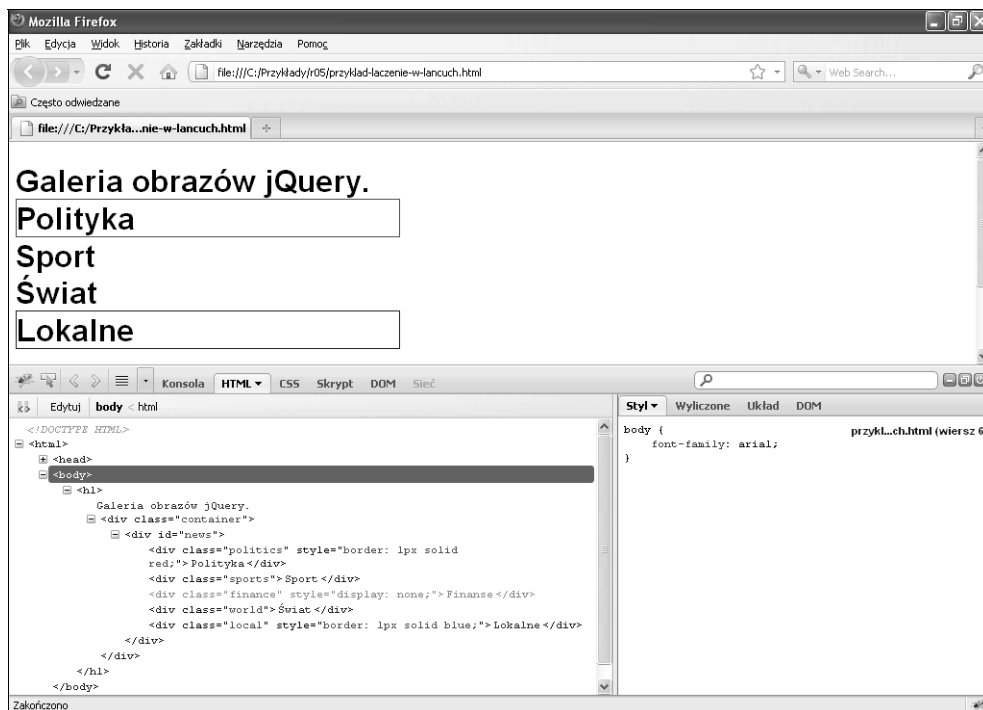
Mozilla Firefox

Plik Edycja Widok Historia Zakładki Narzędzia Pomoc

file:///C:/Przykłady/r05/przyklad-laczenie-w-lancuch.html

Web Search...

Często odwiedzane

file:///C:/Przykła...nie-w-lancuch.html

Galeria obrazów jQuery.
Polityka
Sport
Świat
Lokalne

Konsola HTML ▾ CSS Skrypt DOM Sieć

Edytuj body < html

<!DOCTYPE HTML>
<html>
<head>
<body>
<h1>
Galeria obrazów jQuery.
<div class="container">
<div id="news">
<div class="politics" style="border: 1px solid red;">Polityka</div>
<div class="sports">Sport</div>
<div class="finance" style="display: none;">Finanse</div>
<div class="world">Świat</div>
<div class="local" style="border: 1px solid blue;">Lokalne</div>
</div>
</div>
</h1>
</body>

Styl ▾ Wyliczone Układ DOM

body {
font-family: arial;
}

przykl...ch.html (wiersz 6

Zakończono